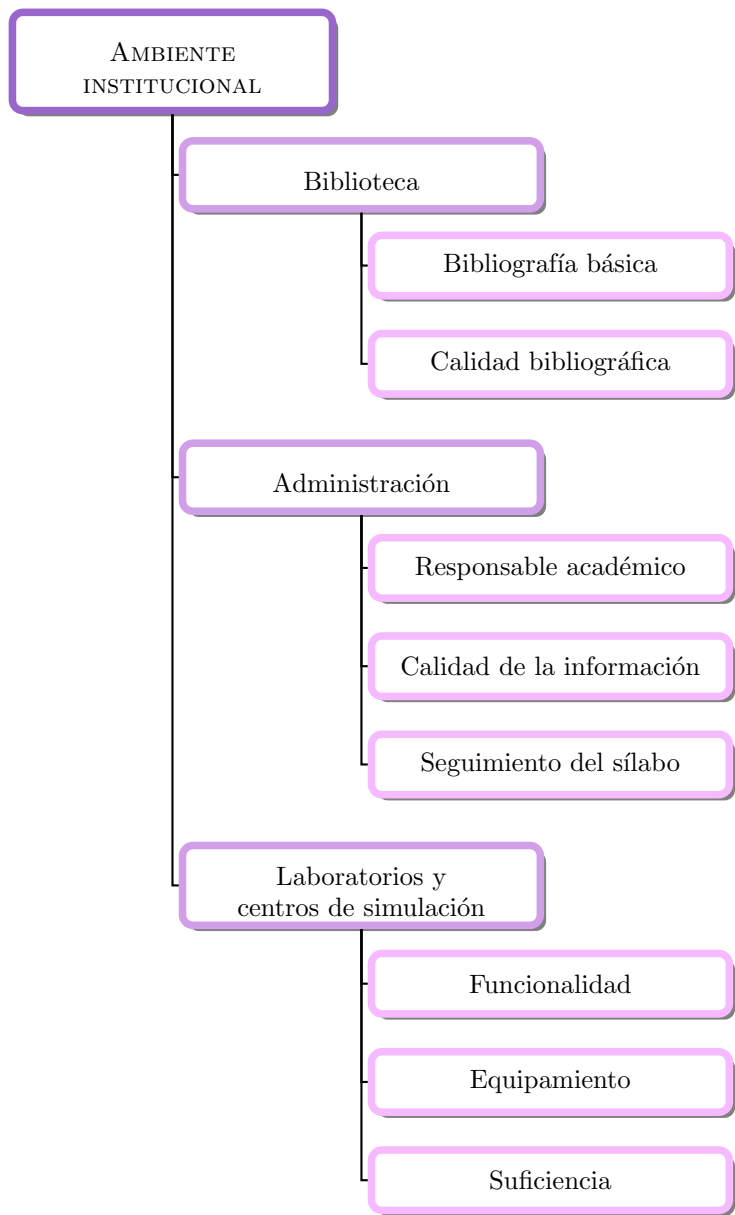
Ambiente institucional

Biblioteca

Bibliografía básica

Calidad bibliográfica

Administración

Responsable académico

Calidad de la información

Seguimiento del sílabo

Laboratorios y centros de simulación

Funcionalidad

Equipamiento

Suficiencia